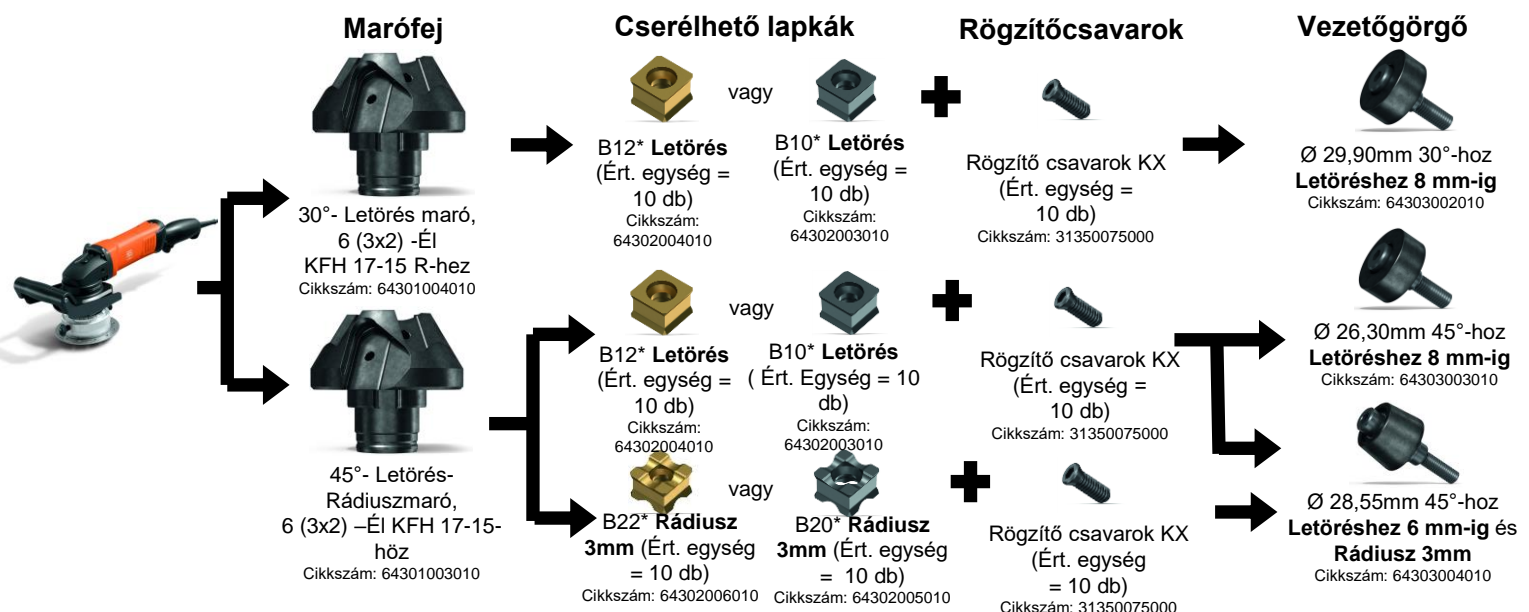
Marófej

Cserélhető lapkák

Rögzítőcsavarok

Vezetőgörgő

vagy

B12* **Letörés** (Ért. egység = 10 db)
Cikkszám: 64302004010

B10* **Letörés** (Ért. egység = 10 db)
Cikkszám: 64302003010

Rögzítő csavarok KX (Ért. egység = 10 db)
Cikkszám: 31350075000

Ø 29,90mm 30°-hoz
**Letöréshez 8 mm-ig**
Cikkszám: 64303002010

30°- Letörés maró, 6 (3x2) -Él KFH 17-15 R-hez
Cikkszám: 64301004010

vagy

B12* **Letörés** (Ért. egység = 10 db)
Cikkszám: 64302004010

B10* **Letörés** ( Ért. Egység = 10 db)
Cikkszám: 64302003010

Rögzítő csavarok KX (Ért. egység = 10 db)
Cikkszám: 31350075000

Ø 26,30mm 45°-hoz
**Letöréshez 8 mm-ig**
Cikkszám: 64303003010

45°- Letörés-Rádiuszmaró, 6 (3x2) –Él KFH 17-15-höz
Cikkszám: 64301003010

vagy

B22* **Rádiusz 3mm** (Ért. egység = 10 db)
Cikkszám: 64302006010

B20* **Rádiusz 3mm** (Ért. egység = 10 db)
Cikkszám: 64302005010

Rögzítő csavarok KX (Ért. egység = 10 db)
Cikkszám: 31350075000

Ø 28,55mm 45°-hoz
**Letöréshez 6 mm-ig** és **Rádiusz 3mm**
Cikkszám: 64303004010